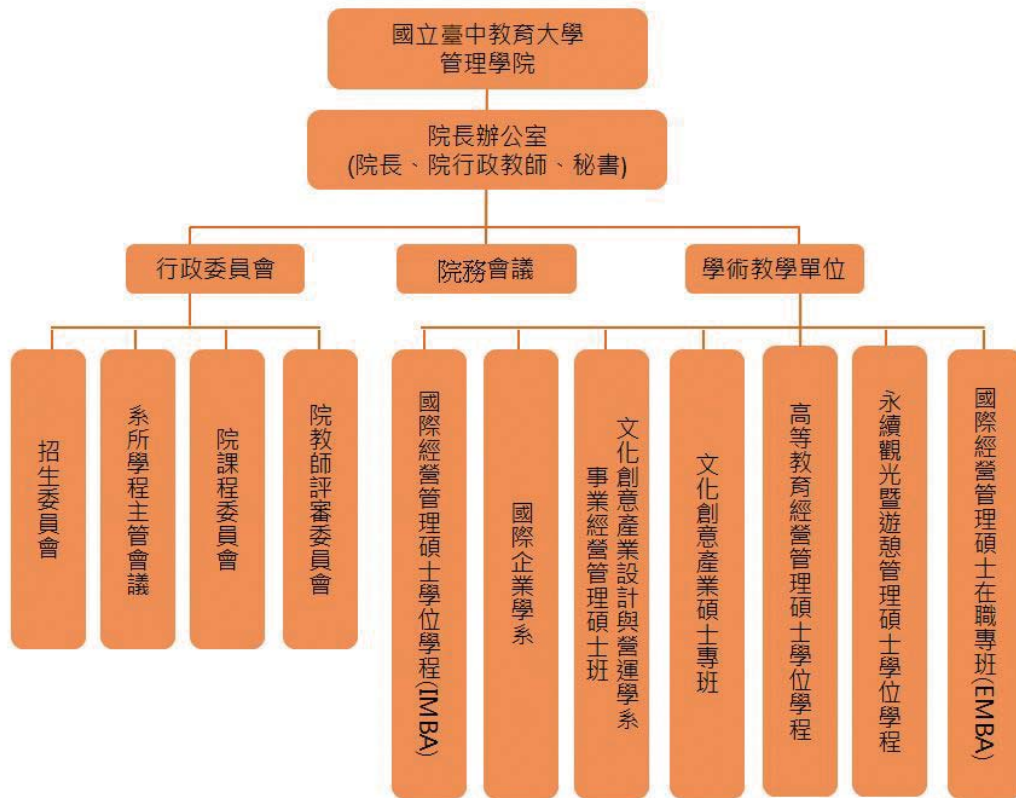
國立臺中教育大學
管理學院

院長辦公室
(院長、院行政教師、秘書)

行政委員會

院務會議

學術教學單位

招生委員會

系所學程主管會議

院課程委員會

院教師評審委員會

國際經營管理碩士學位學程(IMBA)

國際企業學系

文化創意產業設計與營運學系事業經營管理碩士班

文化創意產業碩士專班

高等教育經營管理碩士學位學程

永續觀光暨遊憩管理碩士學位學程

國際經營管理碩士在職專班(EMBA)